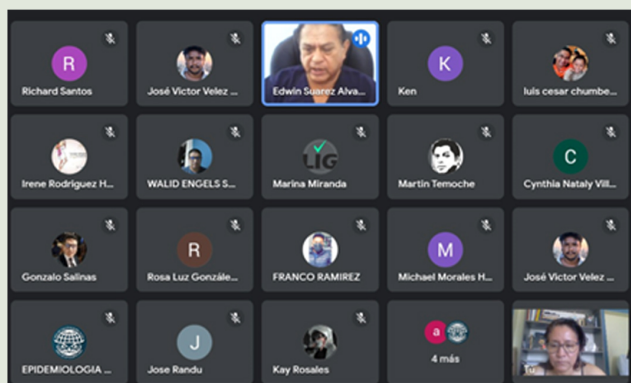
R
Richard Santos
José Victor Velez ...
Edwin Suarez Alva...
K
Ken
luis cesar chumbe...
Irene Rodriguez H...
WALID ENGELS S...
LIG
Marina Miranda
Martin Temoche
C
Cynthia Nataly Vill...
Gonzalo Salinas
R
Rosa Luz Gonzále...
FRANCO RAMIREZ
M
Michael Morales H...
José Victor Velez ...
EPIDEMIOLOGIA ...
J
Jose Randu
Kay Rosales
a
4 más
Tú